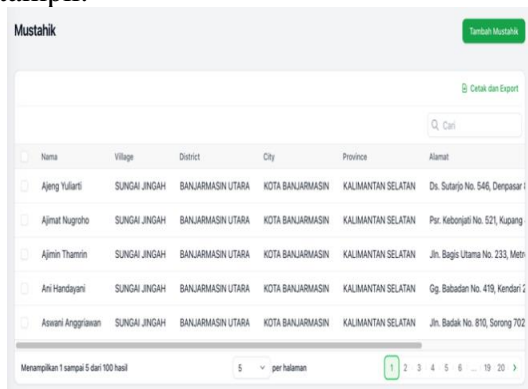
tampil.

Mustahik

Tambah Mustahik

Cetak dan Export

Q Cari

| | Nama | Village | District | City | Province | Alamat |
|---|---|---|---|---|---|---|
| | Ajeng Yuliarti | SUNGAI JINGAH | BANJARMASIN UTARA | KOTA BANJARMASIN | KALIMANTAN SELATAN | Ds. Sutarjo No. 546, Denpasar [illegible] |
| | Ajimat Nugroho | SUNGAI JINGAH | BANJARMASIN UTARA | KOTA BANJARMASIN | KALIMANTAN SELATAN | Psr. Kebonjati No. 521, Kupang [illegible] |
| | Ajimin Thamrin | SUNGAI JINGAH | BANJARMASIN UTARA | KOTA BANJARMASIN | KALIMANTAN SELATAN | Jln. Bagis Utama No. 233, Metr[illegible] |
| | Ani Handayani | SUNGAI JINGAH | BANJARMASIN UTARA | KOTA BANJARMASIN | KALIMANTAN SELATAN | Gg. Babadan No. 419, Kendari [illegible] |
| | Aswani Anggriawan | SUNGAI JINGAH | BANJARMASIN UTARA | KOTA BANJARMASIN | KALIMANTAN SELATAN | Jln. Badak No. 810, Sorong 702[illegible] |

Menampilkan 1 sampai 5 dari 100 hasil

5 per halaman

1 2 3 4 5 6 ... 19 20 ›